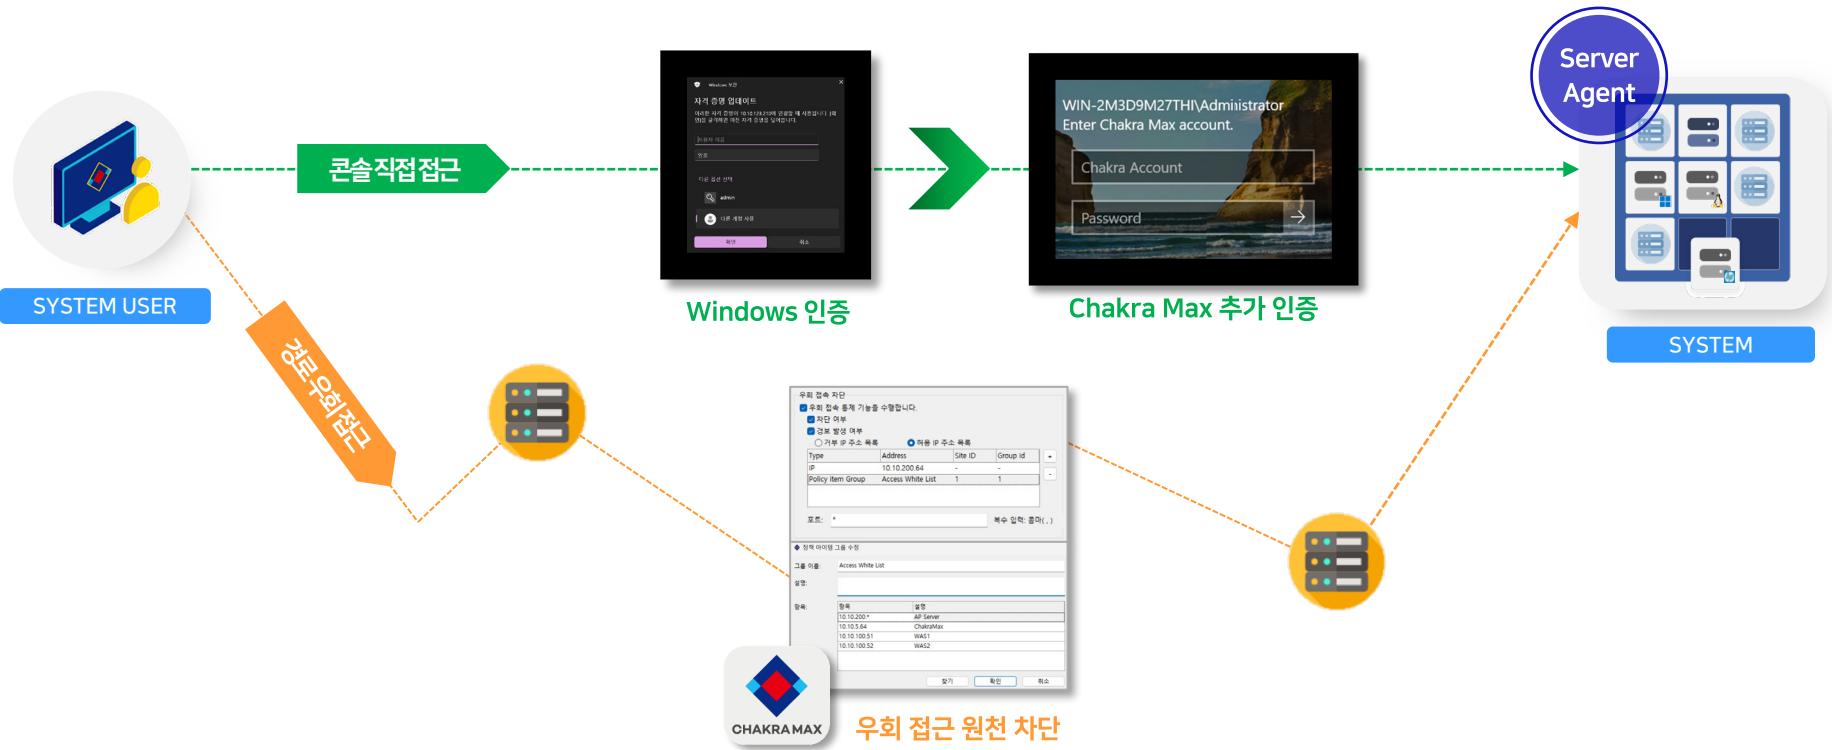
Server Agent

SYSTEM USER

콘솔직접접근

Windows 보안
자격 증명 업데이트
이러한 자격 증명이 10.10.129.21에 연결할 때 사용됩니다. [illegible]
사용자 이름
암호
다른 옵션 선택
admin
다른 계정 사용
확인
취소

Windows 인증

WIN-2M3D9M27THI\Administrator
Enter Chakra Max account.
Chakra Account
Password

Chakra Max 추가 인증

SYSTEM

경로우회접근

우회 접속 차단
우회 접속 통제 기능을 수행합니다.
차단 여부
경보 발생 여부
거부 IP 주소 목록
허용 IP 주소 목록

| Type | Address | Site ID | Group Id |
|---|---|---|---|
| IP | 10.10.200.64 | - | - |
| Policy Item Group | Access White List | 1 | 1 |

포트: *
복수 입력: 콤마(,)

정책 아이템 그룹 수정
그룹 이름: Access White List
설명:
항목:

| 항목 | 설명 |
|---|---|
| 10.10.200.* | AP Server |
| 10.10.5.64 | ChakraMax |
| 10.10.100.51 | WAS1 |
| 10.10.100.52 | WAS2 |

찾기
확인
취소

CHAKRA MAX

우회 접근 원천 차단